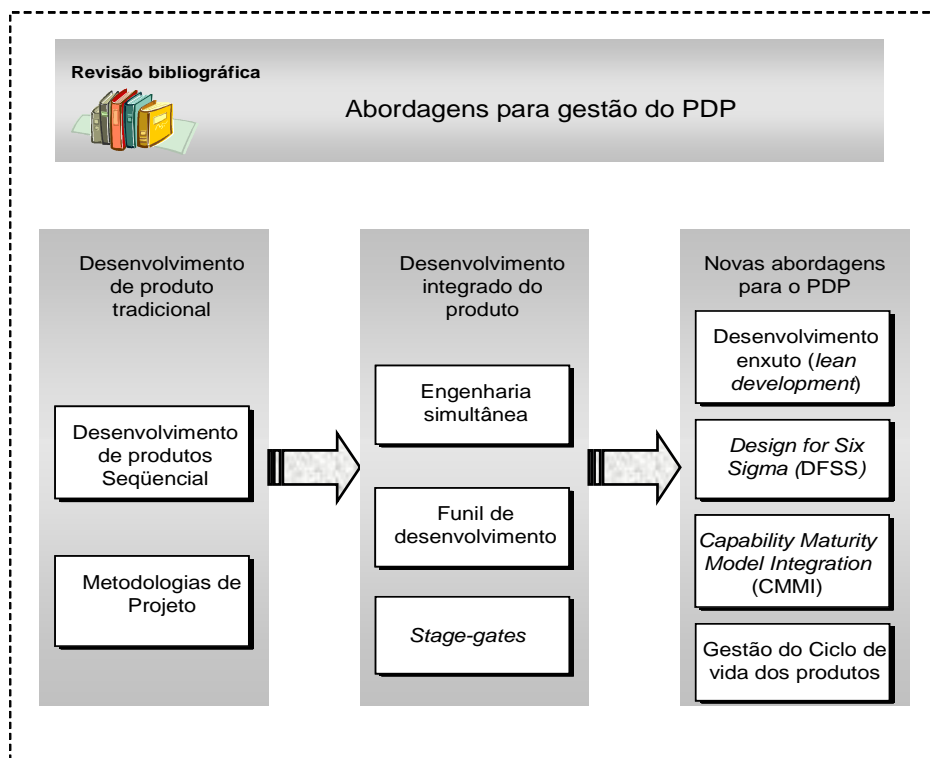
Revisão bibliográfica

Abordagens para gestão do PDP

Desenvolvimento de produto tradicional

Desenvolvimento de produtos Seqüencial

Metodologias de Projeto

Desenvolvimento integrado do produto

Engenharia simultânea

Funil de desenvolvimento

Stage-gates

Novas abordagens para o PDP

Desenvolvimento enxuto (lean development)

Design for Six Sigma (DFSS)

Capability Maturity Model Integration (CMMI)

Gestão do Ciclo de vida dos produtos